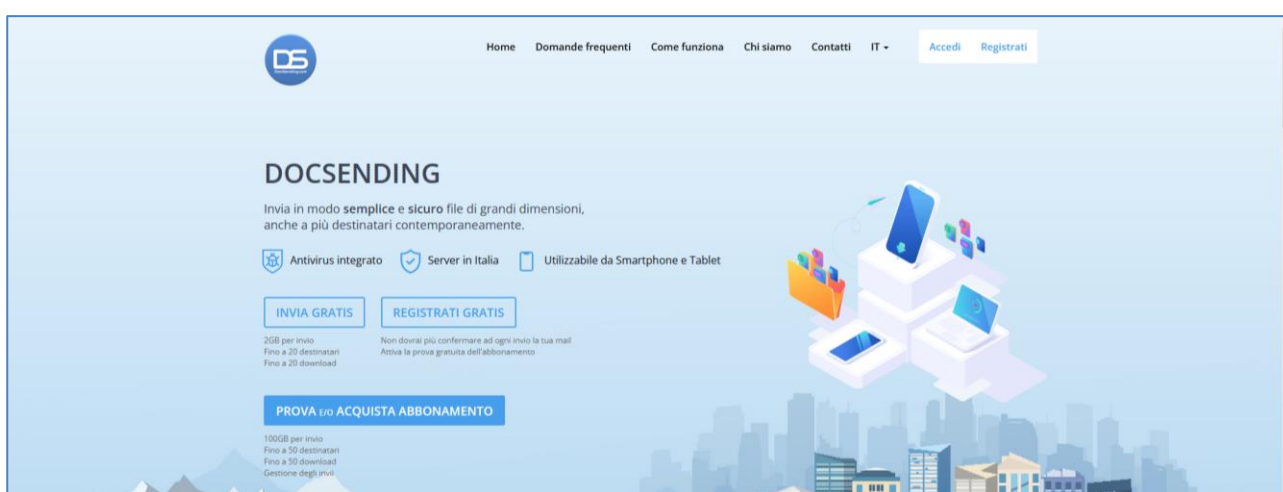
DS
DocSending.com

Home Domande frequenti Come funziona Chi siamo Contatti IT ▾ Accedi Registrati

DOCSENDING

Invia in modo **semplice** e **sicuro** file di grandi dimensioni, anche a più destinatari contemporaneamente.

Antivirus integrato Server in Italia Utilizzabile da Smartphone e Tablet

INVIA GRATIS
2GB per invio
Fino a 20 destinatari
Fino a 20 download

REGISTRATI GRATIS
Non dovrai più confermare ad ogni invio la tua mail
Attiva la prova gratuita dell'abbonamento

PROVA E/O ACQUISTA ABBONAMENTO
100GB per invio
Fino a 50 destinatari
Fino a 50 download
Gestione degli invii